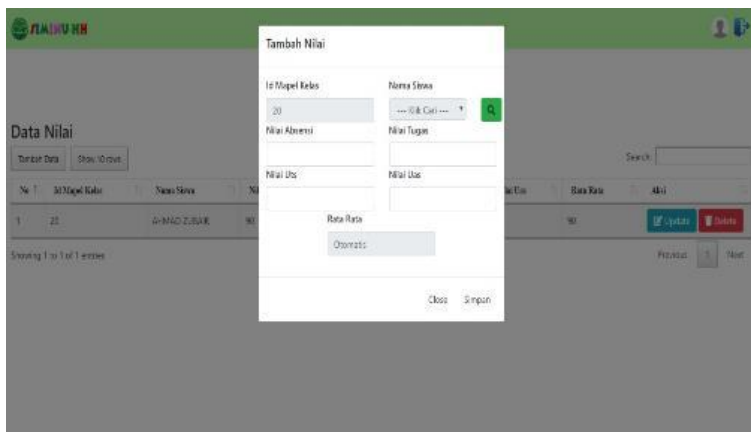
SIMINU KH

Tambah Nilai

Id Mapel Kelas

20

Nama Siswa

--- Klik Cari ---

Nilai Absensi

Nilai Tugas

Nilai Uts

Nilai Uas

Rata Rata

Otomatis

Close

Simpan

Data Nilai

Tambah Data

Show 10 rows

Search:

| No | Id Mapel Kelas | Nama Siswa | Ni | ai Uas | Rata Rata | Aksi |
|---|---|---|---|---|---|---|
| 1 | 20 | AHMAD ZUBAIR | 90 | | 90 | Update Delete |

Showing 1 to 1 of 1 entries

Previous 1 Next